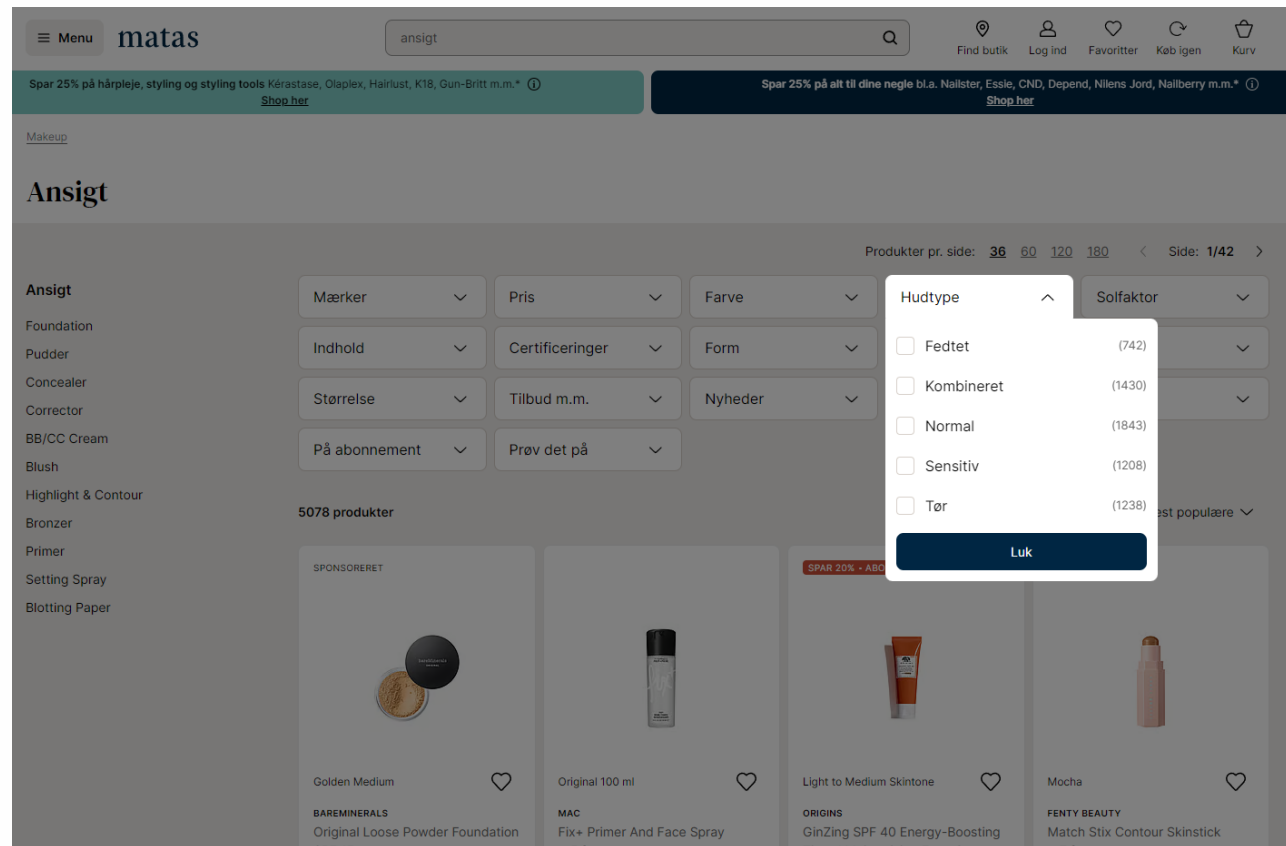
Menu matas

ansigt

Find butik Log ind Favoritter Køb igen Kurv

Spar 25% på hårpleje, styling og styling tools Kérastase, Olaplex, Hairlust, K18, Gun-Britt m.m.* ⓘ
Shop her

Spar 25% på alt til dine negle bl.a. Nailster, Essie, CND, Depend, Nilens Jord, Nailberry m.m.* ⓘ
Shop her

Makeup

Ansigt

Produkter pr. side: 36 60 120 180 Side: 1/42

Ansigt
Foundation
Pudder
Concealer
Corrector
BB/CC Cream
Blush
Highlight & Contour
Bronzer
Primer
Setting Spray
Blotting Paper

Mærker
Pris
Farve
Hudtype
Solfaktor
Indhold
Certificeringer
Form
Størrelse
Tilbud m.m.
Nyheder
På abonnement
Prøv det på

Fedtet (742)
Kombineret (1430)
Normal (1843)
Sensitiv (1208)
Tør (1238)
Luk

5078 produkter

est populære

SPONSORERET
Golden Medium
BAREMINERALS
Original Loose Powder Foundation

Original 100 ml
MAC
Fix+ Primer And Face Spray

SPAR 20% - ABO
Light to Medium Skintone
ORIGINS
GinZing SPF 40 Energy-Boosting

Mocha
FENTY BEAUTY
Match Stix Contour Skinstick